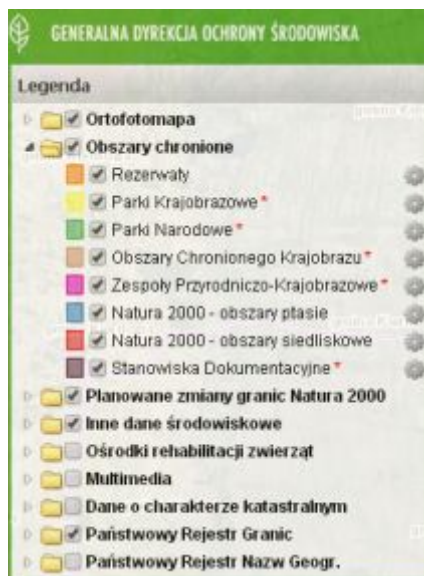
GENERALNA DYREKCJA OCHRONY ŚRODOWISKA

Legenda

Ortofotomapa
Obszary chronione
Rezerwaty
Parki Krajobrazowe *
Parki Narodowe *
Obszary Chronionego Krajobrazu *
Zespoły Przyrodniczo-Krajobrazowe *
Natura 2000 - obszary ptasie
Natura 2000 - obszary siedliskowe
Stanowiska Dokumentacyjne *
Planowane zmiany granic Natura 2000
Inne dane środowiskowe
Ośrodki rehabilitacji zwierząt
Multimedia
Dane o charakterze katastralnym
Państwowy Rejestr Granic
Państwowy Rejestr Nazw Geogr.